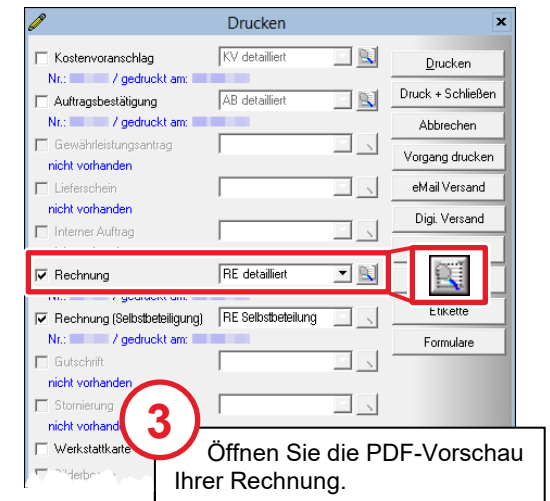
Drucken

Kostenvoranschlag
KV detailliert
Nr.: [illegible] / gedruckt am: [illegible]
Auftragsbestätigung
AB detailliert
Nr.: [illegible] / gedruckt am: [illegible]
Gewährleistungsantrag
nicht vorhanden
Lieferschein
nicht vorhanden
Interner Auftrag
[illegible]
Rechnung
RE detailliert
Nr.: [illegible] / gedruckt am: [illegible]
Rechnung (Selbstbeteiligung)
RE Selbstbeteilung
Nr.: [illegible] / gedruckt am: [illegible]
Gutschrift
nicht vorhanden
Stornierung
nicht vorhanden
Werkstattkarte
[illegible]

Drucken
Druck + Schließen
Abbrechen
Vorgang drucken
eMail Versand
Digi. Versand
Etikette
Formulare

3
Öffnen Sie die PDF-Vorschau Ihrer Rechnung.